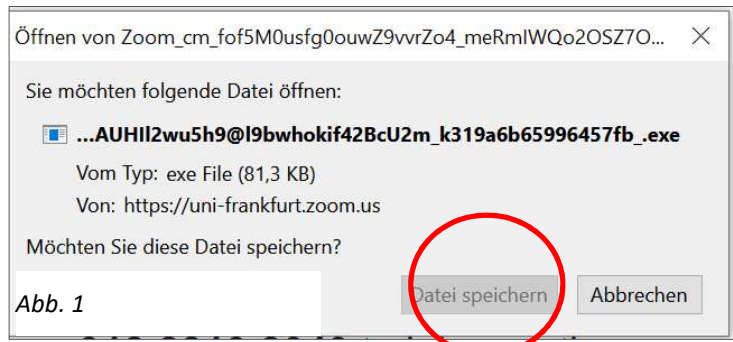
Öffnen von Zoom_cm_fof5M0usfg0ouwZ9vvrZo4_meRmIWQo2OSZ7O...

Sie möchten folgende Datei öffnen:

...AUHIl2wu5h9@l9bwhokif42BcU2m_k319a6b65996457fb_.exe

Vom Typ: exe File (81,3 KB)

Von: https://uni-frankfurt.zoom.us

Möchten Sie diese Datei speichern?

Abb. 1

Datei speichern

Abbrechen